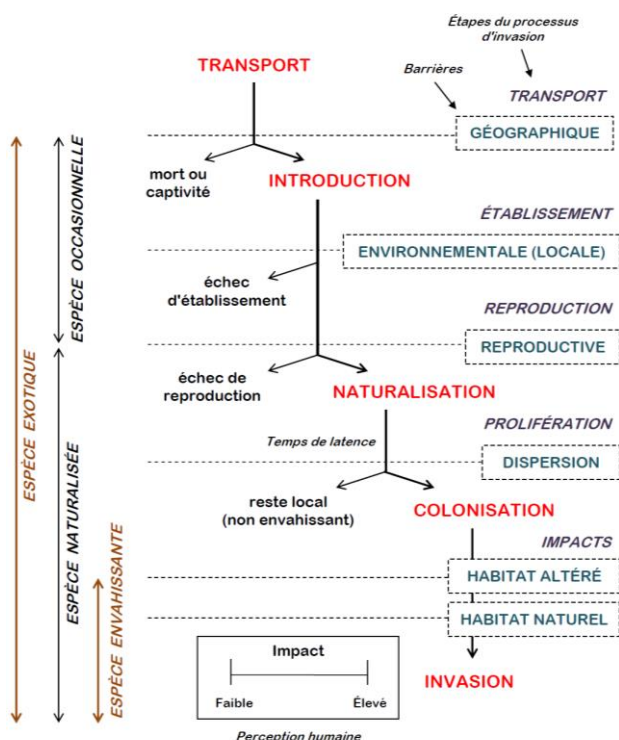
Étapes du processus d'invasion

Barrières

TRANSPORT

TRANSPORT

GÉOGRAPHIQUE

mort ou captivité

INTRODUCTION

ÉTABLISSEMENT

ENVIRONNEMENTALE (LOCALE)

échec d'établissement

REPRODUCTION

REPRODUCTIVE

échec de reproduction

NATURALISATION

PROLIFÉRATION

Temps de latence

DISPERSION

reste local (non envahissant)

COLONISATION

IMPACTS

HABITAT ALTÉRÉ

HABITAT NATUREL

Impact

Faible

Élevé

INVASION

Perception humaine

ESPÈCE EXOTIQUE

ESPÈCE OCCASIONNELLE

ESPÈCE NATURALISÉE

ESPÈCE ENVAHISSANTE